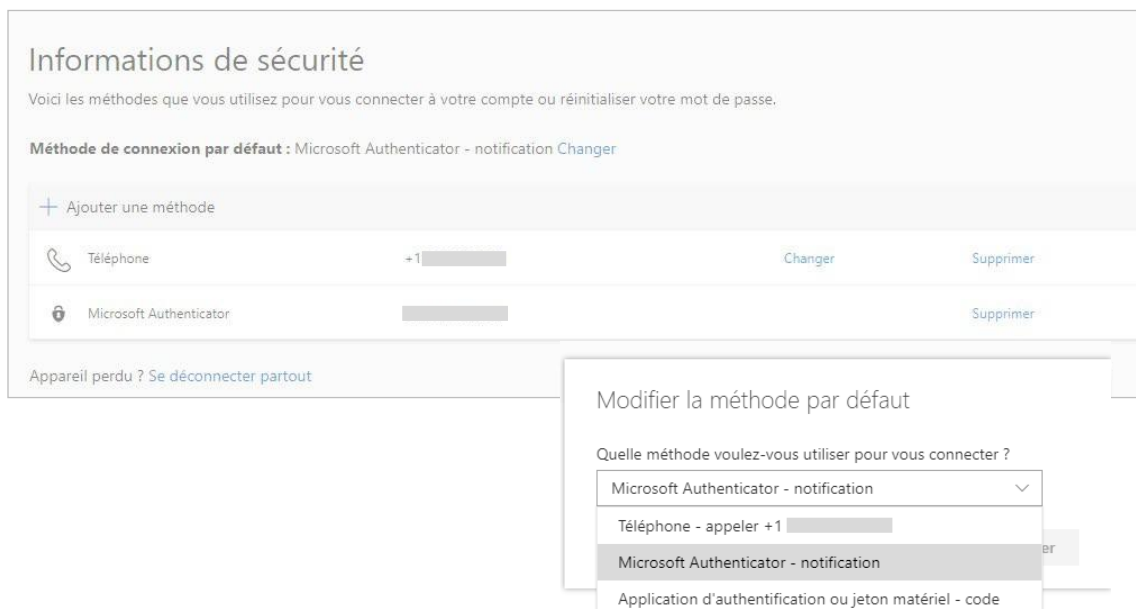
Informations de sécurité

Voici les méthodes que vous utilisez pour vous connecter à votre compte ou réinitialiser votre mot de passe.

**Méthode de connexion par défaut :** Microsoft Authenticator - notification Changer

+ Ajouter une méthode

| | | | |
|---|---|---|---|
| Téléphone | +1 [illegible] | Changer | Supprimer |
| Microsoft Authenticator | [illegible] | | Supprimer |

Appareil perdu ? Se déconnecter partout

Modifier la méthode par défaut

Quelle méthode voulez-vous utiliser pour vous connecter ?

Microsoft Authenticator - notification

Téléphone - appeler +1 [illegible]

Microsoft Authenticator - notification

Application d'authentification ou jeton matériel - code

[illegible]er